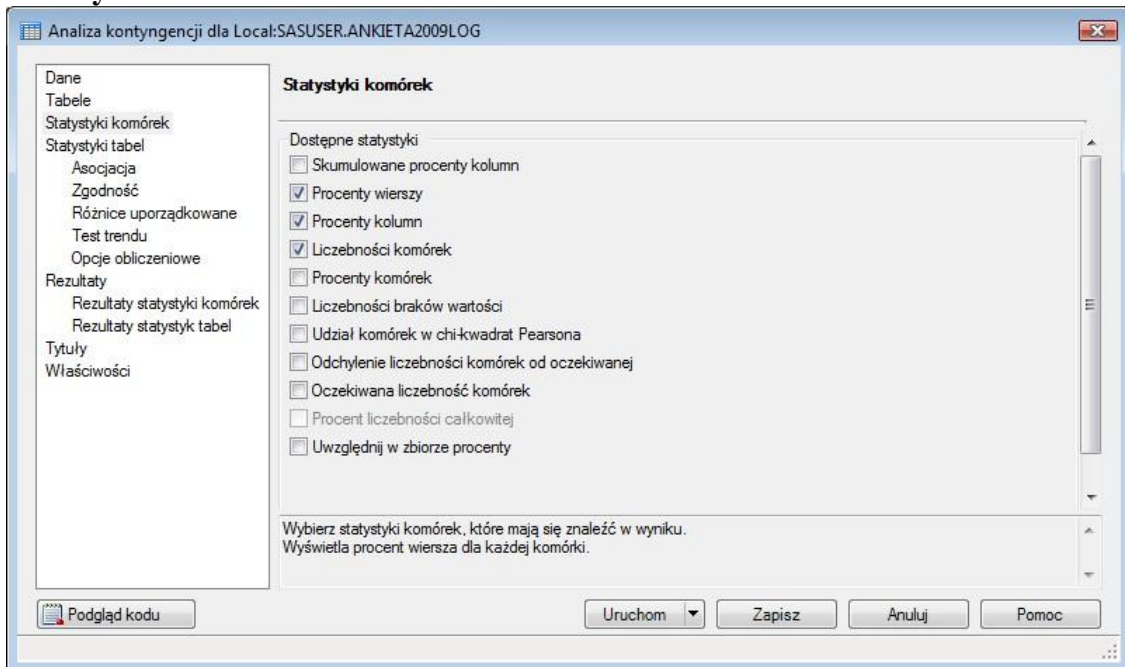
Analiza kontyngencji dla Local:SASUSER.ANKIETA2009LOG

Dane
Tabele
Statystyki komórek
Statystyki tabel
Asocjacja
Zgodność
Różnice uporządkowane
Test trendu
Opcje obliczeniowe
Rezultaty
Rezultaty statystyki komórek
Rezultaty statystyk tabel
Tytuły
Właściwości

Statystyki komórek

Dostępne statystyki
Skumulowane procenty kolumn
Procenty wierszy
Procenty kolumn
Liczebności komórek
Procenty komórek
Liczebności braków wartości
Udział komórek w chi-kwadrat Pearsona
Odchylenie liczebności komórek od oczekiwanej
Oczekiwana liczebność komórek
Procent liczebności całkowitej
Uwzględnij w zbiorze procenty

Wybierz statystyki komórek, które mają się znaleźć w wyniku.
Wyświetla procent wiersza dla każdej komórki.

Podgląd kodu
Uruchom
Zapisz
Anuluj
Pomoc